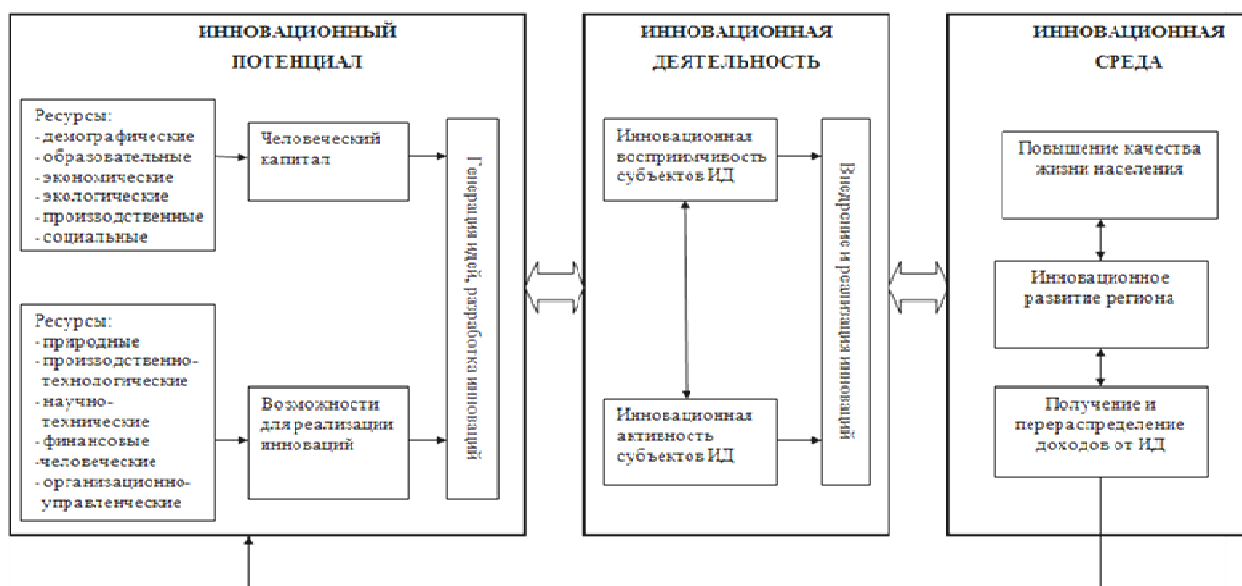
ИННОВАЦИОННЫЙ ПОТЕНЦИАЛ

Ресурсы:
- демографические
- образовательные
- экономические
- экологические
- производственные
- социальные

Человеческий капитал

Ресурсы:
- природные
- производственно-технологические
- научно-технические
- финансовые
-человеческие
- организационно-управленческие

Возможности для реализации инноваций

Генерация идей, разработка инноваций

ИННОВАЦИОННАЯ ДЕЯТЕЛЬНОСТЬ

Инновационная восприимчивость субъектов ИД

Инновационная активность субъектов ИД

Внедрение и реализация инноваций

ИННОВАЦИОННАЯ СРЕДА

Повышение качества жизни населения

Инновационное развитие региона

Получение и перераспределение доходов от ИД